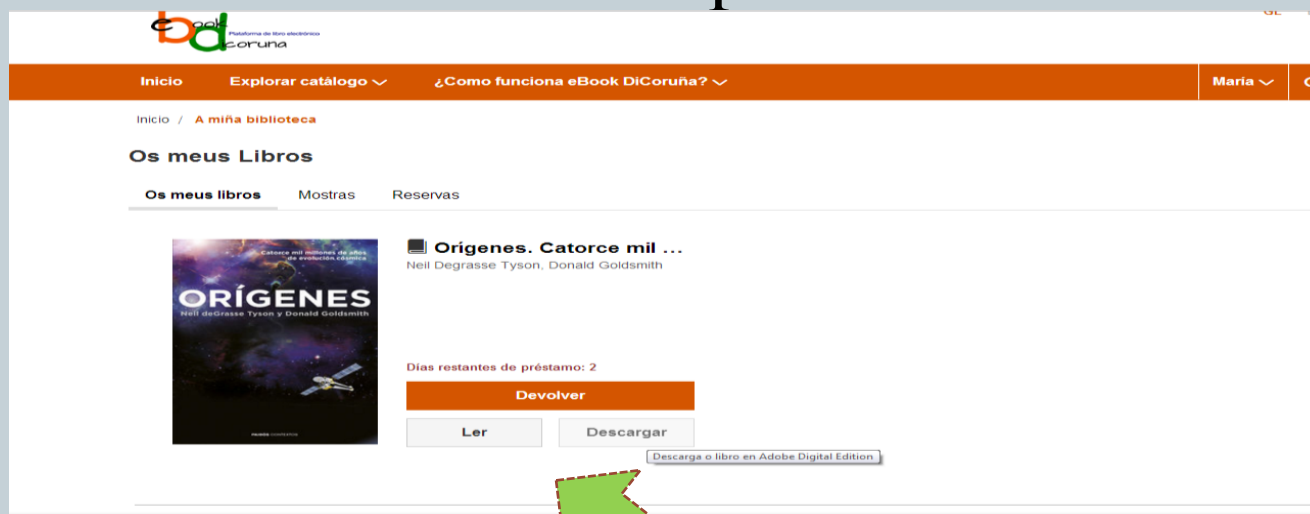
eBook DiCoruña Plataforma de libro electrónico

GL

Inicio Explorar catálogo ¿Como funciona eBook DiCoruña? María

Inicio / A miña biblioteca

Os meus Libros

Os meus libros Mostras Reservas

Catorce mil millones de años de evolución cósmica
ORÍGENES
Neil deGrasse Tyson y Donald Goldsmith

Orígenes. Catorce mil ...
Neil Degrasse Tyson, Donald Goldsmith

Días restantes de préstamo: 2

Devolver

Ler Descargar

Descarga o libro en Adobe Digital Edition